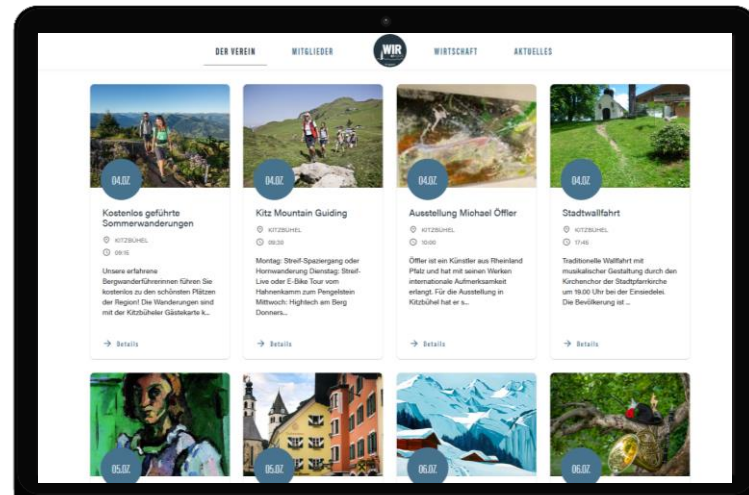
DER VEREIN MITGLIEDER WIR WIRTSCHAFT AKTUELLES

04.07.
Kostenlos geführte Sommerwanderungen
KITZBÜHEL
09:15
Unsere erfahrene Bergwanderführerinnen führen Sie kostenlos zu den schönsten Plätzen der Region! Die Wanderungen sind mit der Kitzbüheler Gästekarte k...
Details

04.07.
Kitz Mountain Guiding
KITZBÜHEL
09:30
Montag: Streif-Spaziergang oder Hornwanderung Dienstag: Streif-Live oder E-Bike Tour vom Hahnenkamm zum Pengelstein Mittwoch: Hightech am Berg Donners...
Details

04.07.
Ausstellung Michael Öffler
KITZBÜHEL
10:00
Öffler ist ein Künstler aus Rheinland Pfalz und hat mit seinen Werken internationale Aufmerksamkeit erlangt. Für die Ausstellung in Kitzbühel hat er s...
Details

04.07.
Stadtwallfahrt
KITZBÜHEL
17:45
Traditionelle Wallfahrt mit musikalischer Gestaltung durch den Kirchenchor der Stadtpfarrkirche um 19.00 Uhr bei der Einsiedelei. Die Bevölkerung ist ...
Details

05.07.

05.07.

06.07.

06.07.